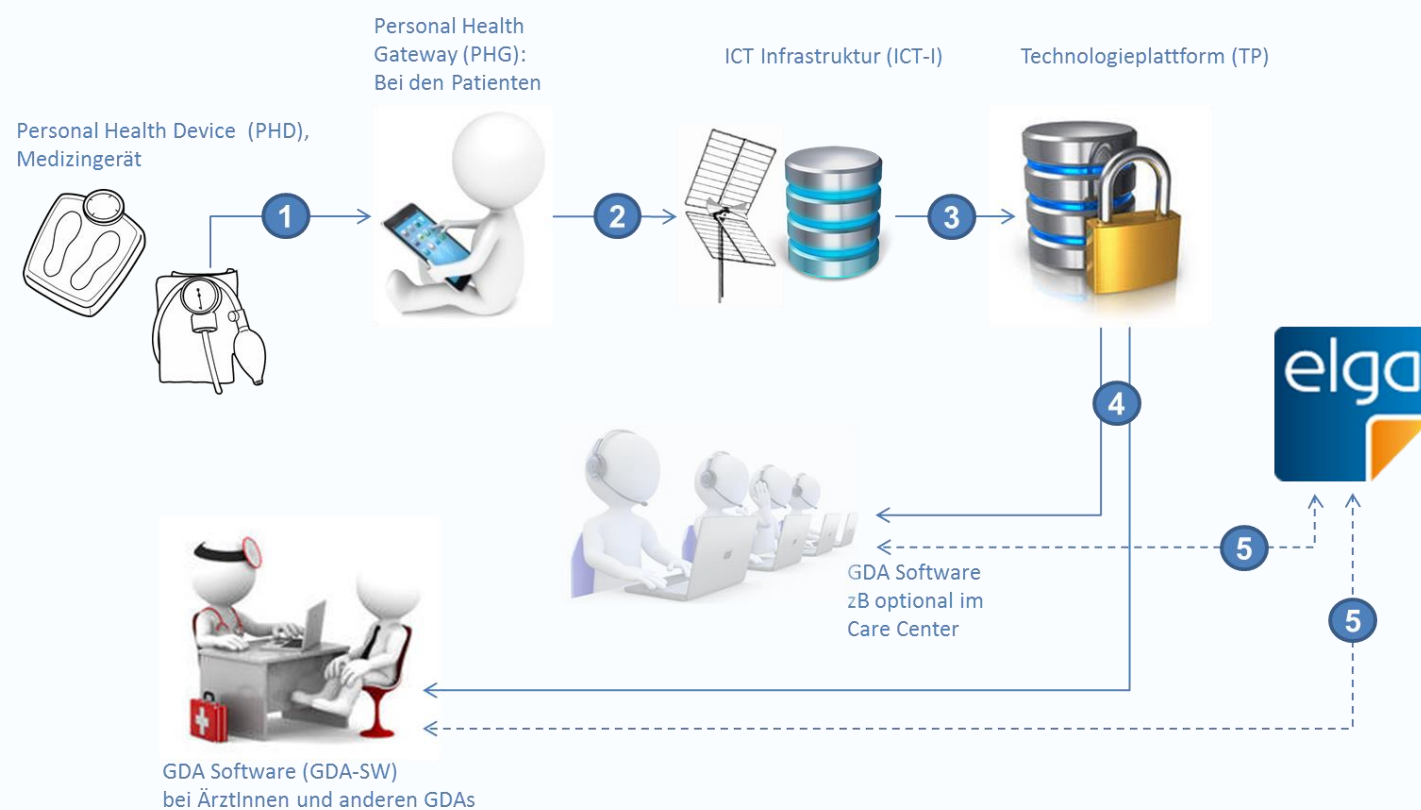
Personal Health Gateway (PHG): Bei den Patienten

ICT Infrastruktur (ICT-I)

Technologieplattform (TP)

Personal Health Device (PHD), Medizingerät

1

2

3

4

elga

5

GDA Software zB optional im Care Center

5

GDA Software (GDA-SW) bei ÄrztInnen und anderen GDAs